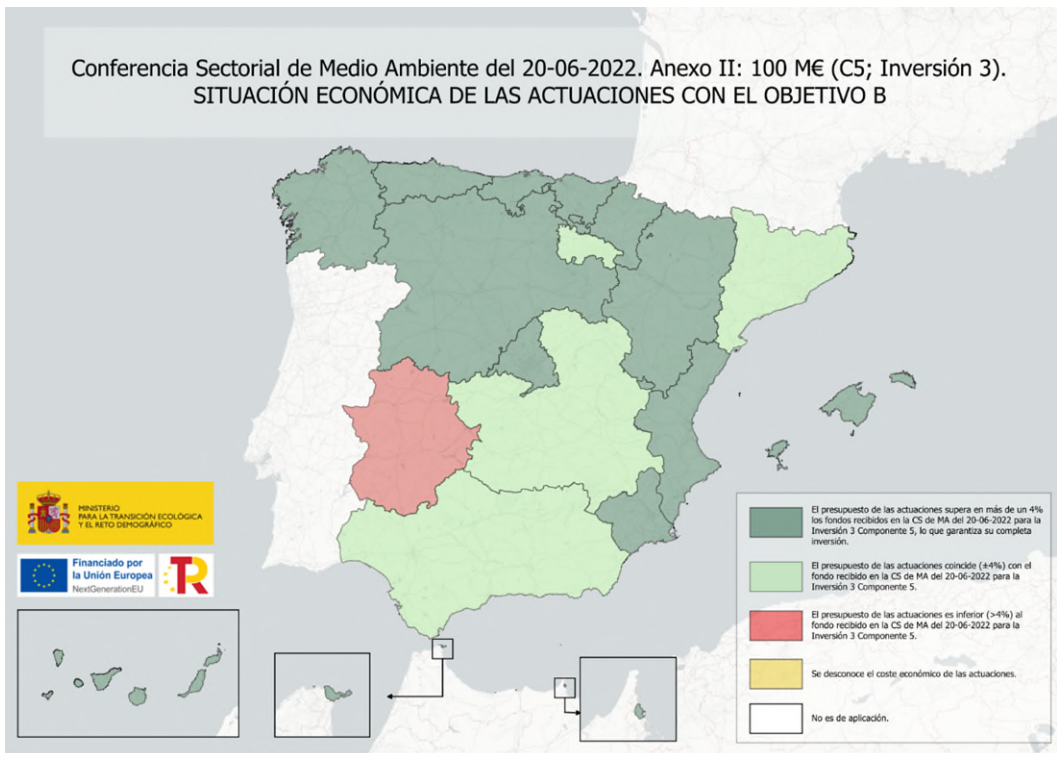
Conferencia Sectorial de Medio Ambiente del 20-06-2022. Anexo II: 100 M€ (C5; Inversión 3).
SITUACIÓN ECONÓMICA DE LAS ACTUACIONES CON EL OBJETIVO B

MINISTERIO PARA LA TRANSICIÓN ECOLÓGICA Y EL RETO DEMOGRÁFICO

Financiado por la Unión Europea NextGenerationEU

El presupuesto de las actuaciones supera en más de un 4% los fondos recibidos en la CS de MA del 20-06-2022 para la Inversión 3 Componente 5, lo que garantiza su completa inversión.

El presupuesto de las actuaciones coincide (±4%) con el fondo recibido en la CS de MA del 20-06-2022 para la Inversión 3 Componente 5.

El presupuesto de las actuaciones es inferior (>4%) al fondo recibido en la CS de MA del 20-06-2022 para la Inversión 3 Componente 5.

Se desconoce el coste económico de las actuaciones.

No es de aplicación.